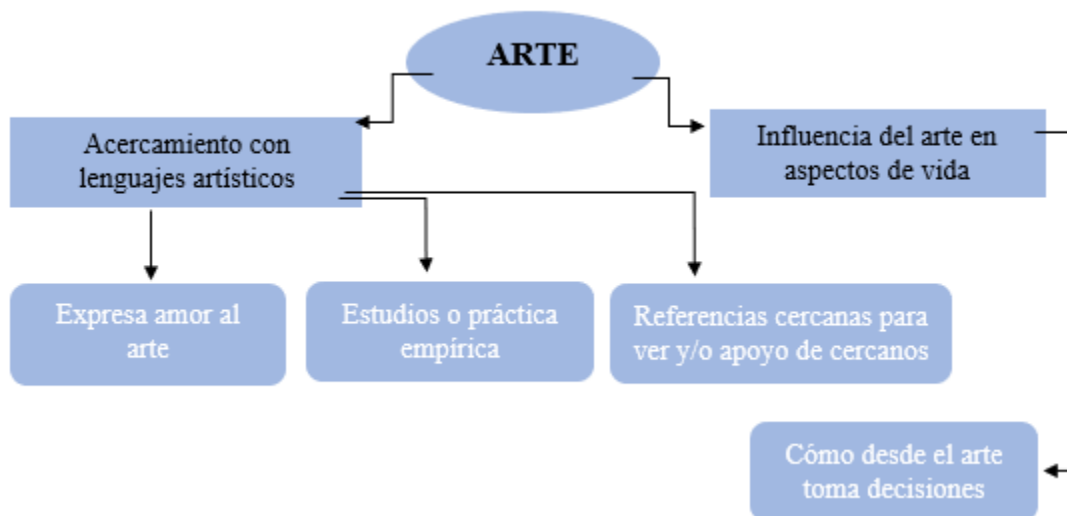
ARTE

Acercamiento con lenguajes artísticos

Influencia del arte en aspectos de vida

Expresa amor al arte

Estudios o práctica empírica

Referencias cercanas para ver y/o apoyo de cercanos

Cómo desde el arte toma decisiones